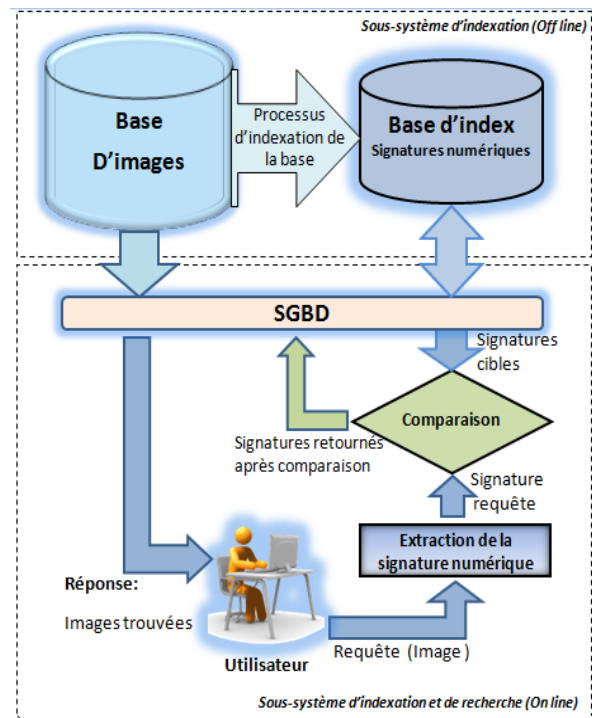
Sous-système d'indexation (Off line)

Base D'images

Processus d'indexation de la base

Base d'index
Signatures numériques

SGBD

Signatures cibles

Comparaison

Signatures retournés après comparaison

Signature requête

Extraction de la signature numérique

Réponse:

Images trouvées

Utilisateur

Requête (Image)

Sous-système d'indexation et de recherche (On line)